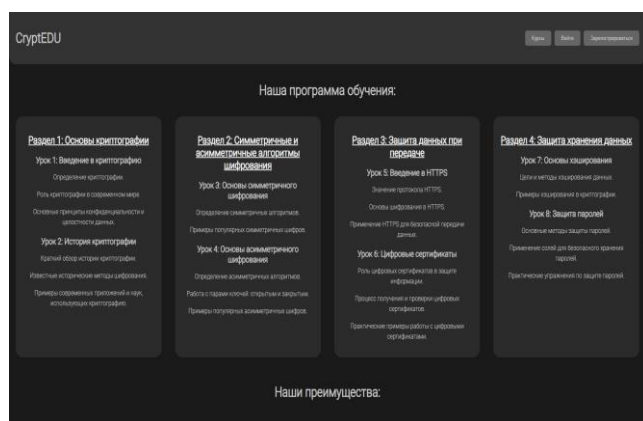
CryptEDU

Курсы Войти Зарегистрироваться

Наша программа обучения:

Раздел 1: Основы криптографии

Урок 1: Введение в криптографию

Определение криптографии.

Роль криптографии в современном мире.

Основные принципы конфиденциальности и целостности данных.

Урок 2: История криптографии

Краткий обзор истории криптографии.

Известные исторические методы шифрования.

Примеры современных приложений и наук, использующих криптографию.

Раздел 2: Симметричные и асимметричные алгоритмы шифрования

Урок 3: Основы симметричного шифрования

Определение симметричных алгоритмов.

Примеры популярных симметричных шифров.

Урок 4: Основы асимметричного шифрования

Определение асимметричных алгоритмов.

Работа с парами ключей: открытым и закрытым.

Примеры популярных асимметричных шифров.

Раздел 3: Защита данных при передаче

Урок 5: Введение в HTTPS

Значение протокола HTTPS.

Основы шифрования в HTTPS.

Применение HTTPS для безопасной передачи данных.

Урок 6: Цифровые сертификаты

Роль цифровых сертификатов в защите информации.

Процесс получения и проверки цифровых сертификатов.

Практические примеры работы с цифровыми сертификатами.

Раздел 4: Защита хранения данных

Урок 7: Основы хэширования

Цели и методы хэширования данных.

Примеры хэширования в криптографии.

Урок 8: Защита паролей

Основные методы защиты паролей.

Применение солей для безопасного хранения паролей.

Практические упражнения по защите паролей.

Наши преимущества: